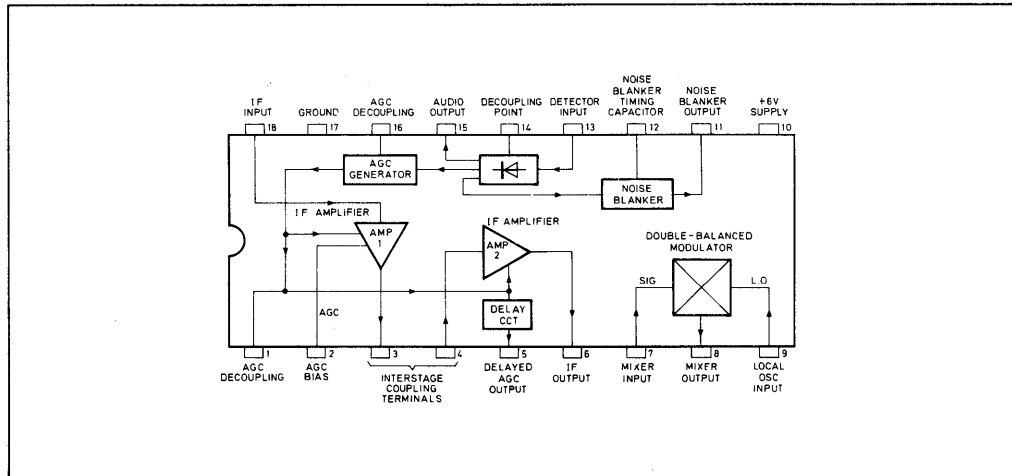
IF INPUT 18
GROUND 17
AGC DECOUPLING 16
AUDIO OUTPUT 15
DECOUPLING POINT 14
DETECTOR INPUT 13
NOISE BLANKER TIMING CAPACITOR 12
NOISE BLANKER OUTPUT 11
+6V SUPPLY 10

AGC GENERATOR

NOISE BLANKER

IF AMPLIFIER

AMP 1

IF AMPLIFIER

AMP 2

DOUBLE-BALANCED MODULATOR

SIG

L.O

AGC

DELAY CCT

1 AGC DECOUPLING
2 AGC BIAS
3
4
INTERSTAGE COUPLING TERMINALS
5 DELAYED AGC OUTPUT
6 IF OUTPUT
7 MIXER INPUT
8 MIXER OUTPUT
9 LOCAL OSC INPUT